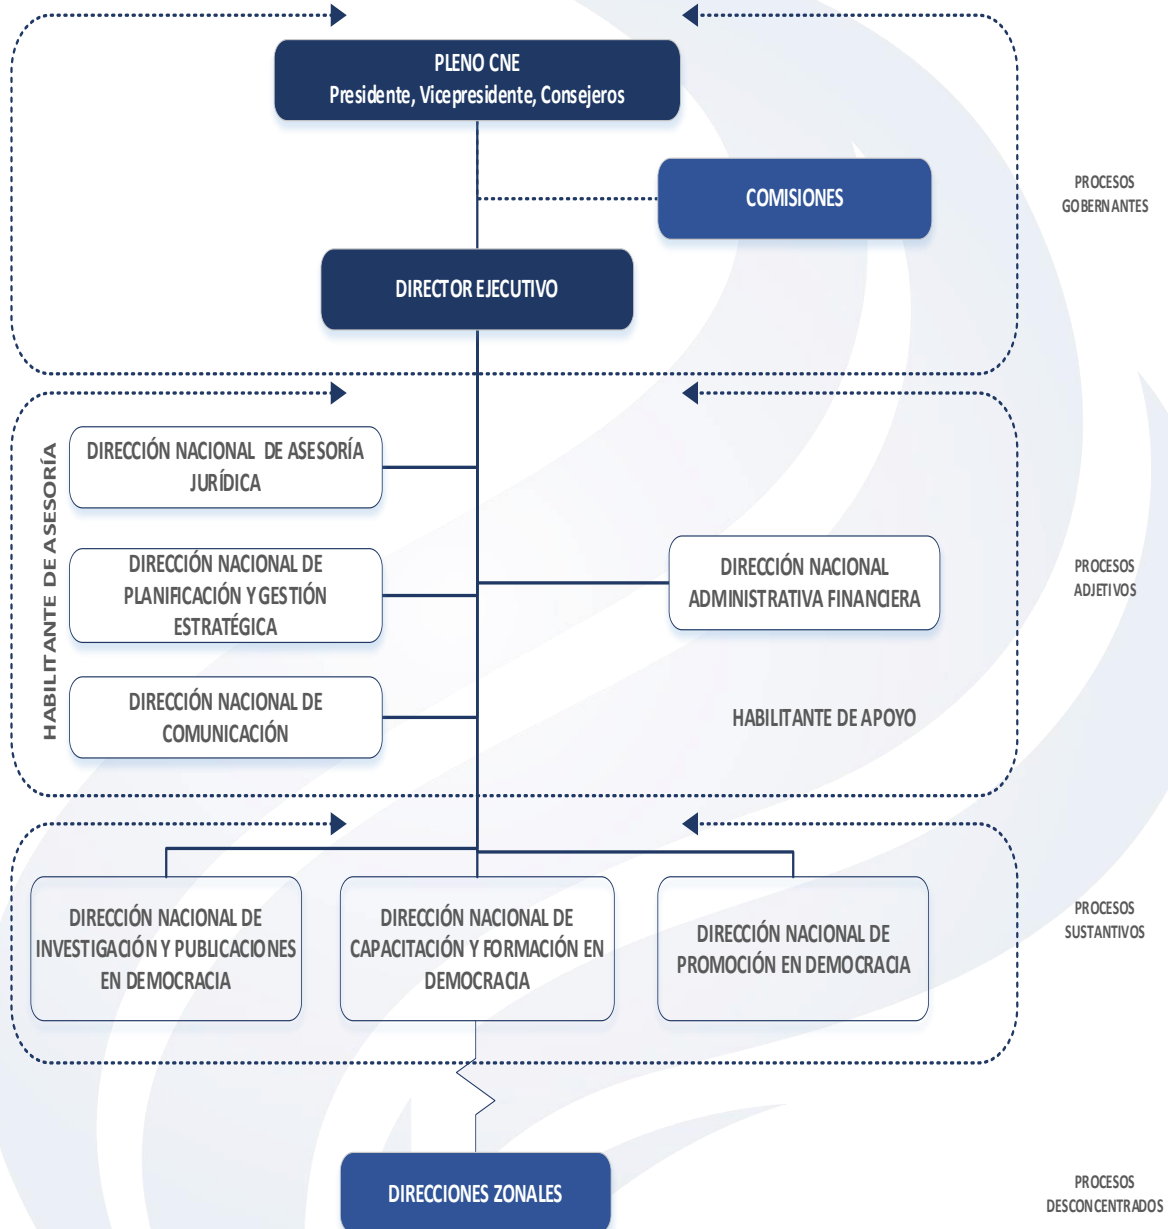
PLENO CNE
Presidente, Vicepresidente, Consejeros

COMISIONES

PROCESOS GOBERNANTES

DIRECTOR EJECUTIVO

HABILITANTE DE ASESORÍA

DIRECCIÓN NACIONAL DE ASESORÍA JURÍDICA

DIRECCIÓN NACIONAL DE PLANIFICACIÓN Y GESTIÓN ESTRATÉGICA

DIRECCIÓN NACIONAL DE COMUNICACIÓN

DIRECCIÓN NACIONAL ADMINISTRATIVA FINANCIERA

PROCESOS ADJETIVOS

HABILITANTE DE APOYO

DIRECCIÓN NACIONAL DE INVESTIGACIÓN Y PUBLICACIONES EN DEMOCRACIA

DIRECCIÓN NACIONAL DE CAPACITACIÓN Y FORMACIÓN EN DEMOCRACIA

DIRECCIÓN NACIONAL DE PROMOCIÓN EN DEMOCRACIA

PROCESOS SUSTANTIVOS

DIRECCIONES ZONALES

PROCESOS DESCONCENTRADOS